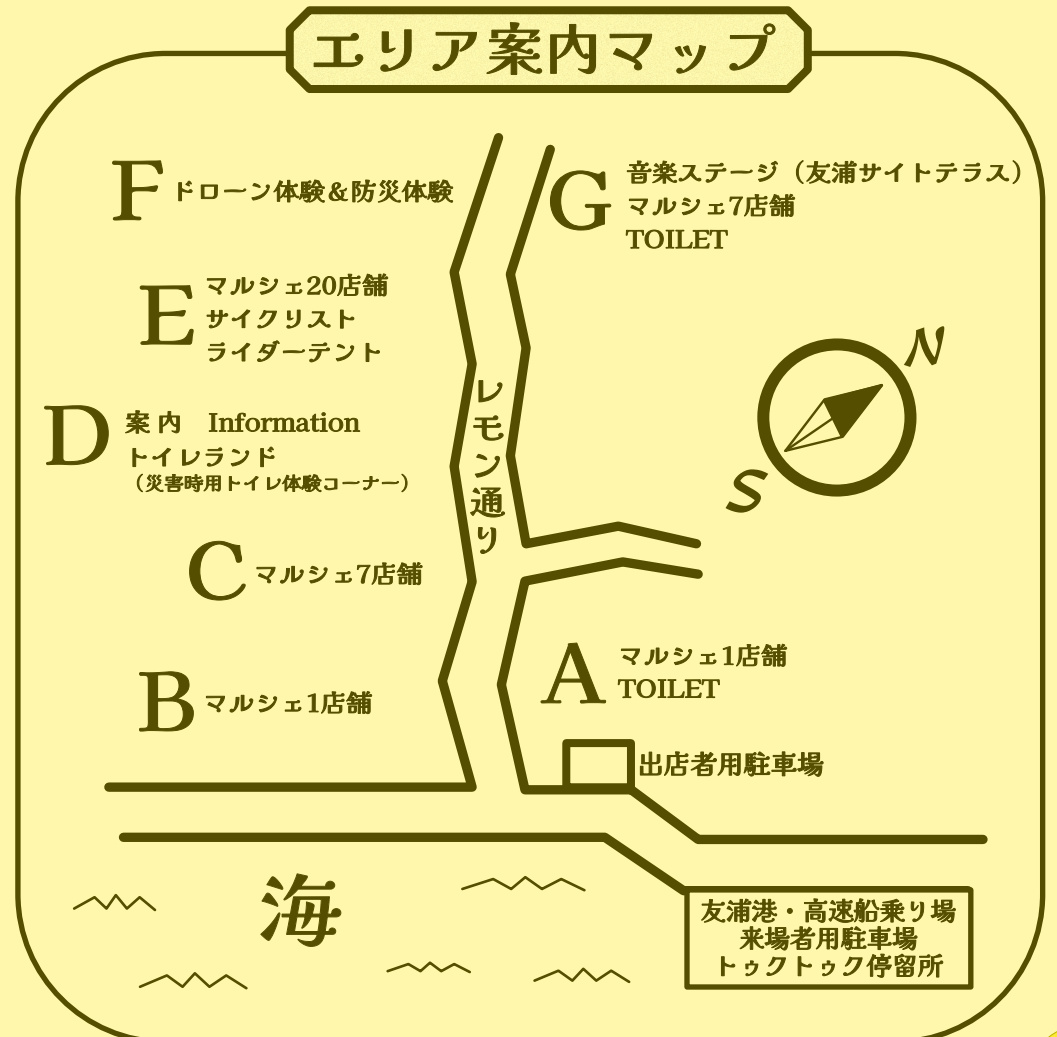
エリア案内マップ

F ドローン体験&防災体験

G 音楽ステージ（友浦サイトテラス）
マルシェ7店舗
TOILET

E マルシェ20店舗
サイクリスト
ライダーテント

N

D 案内 Information
トイレランド
（災害時用トイレ体験コーナー）

レモン通り

S

C マルシェ7店舗

A マルシェ1店舗
TOILET

B マルシェ1店舗

出店者用駐車場

海

友浦港・高速船乗り場
来場者用駐車場
トゥクトゥク停留所